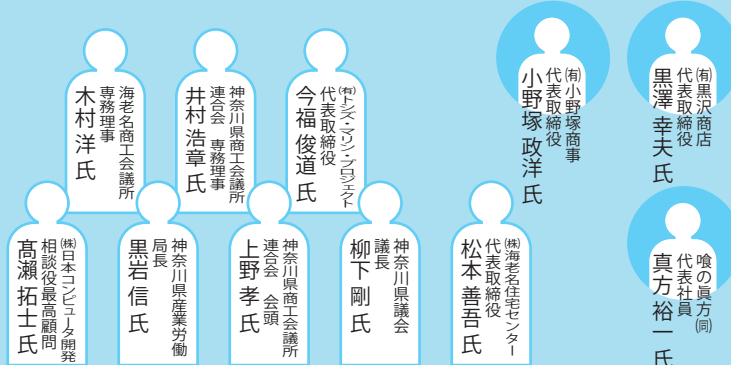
海老名商工会議所
専務理事
木村洋氏

神奈川県商工会議所
連合会　専務理事
井村浩章氏

㈲トシズ・マリン・プロジェクト
代表取締役
今福俊道氏

㈲小野塚商事
代表取締役
小野塚政洋氏

㈲黒沢商店
代表取締役
黒澤幸夫氏

㈱日本コンピュータ開発
相談役最高顧問
髙瀬拓士氏

神奈川県産業労働
局長
黒岩信氏

神奈川県商工会議所
連合会　会頭
上野孝氏

神奈川県議会
議長
柳下剛氏

㈱海老名住宅センター
代表取締役
松本善吾氏

喰の眞方(同)
代表社員
真方裕一氏